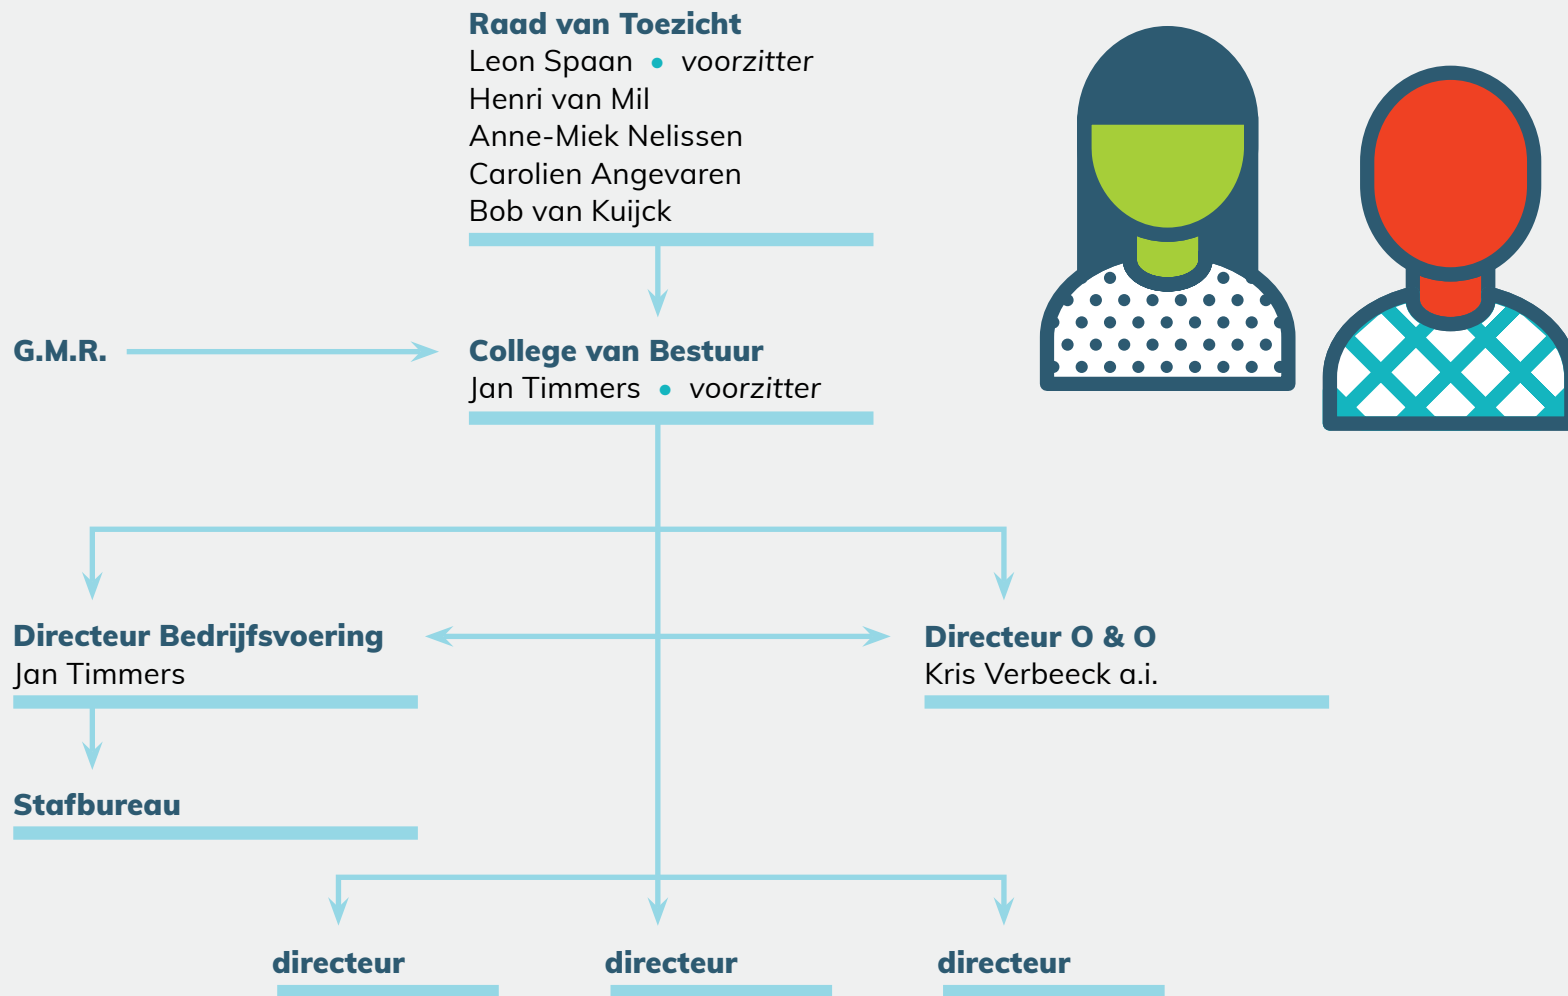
Raad van Toezicht
Leon Spaan • voorzitter
Henri van Mil
Anne-Miek Nelissen
Carolien Angevaren
Bob van Kuijck

G.M.R.

College van Bestuur
Jan Timmers • voorzitter

Directeur Bedrijfsvoering
Jan Timmers

Directeur O & O
Kris Verbeeck a.i.

Stafbureau

directeur

directeur

directeur